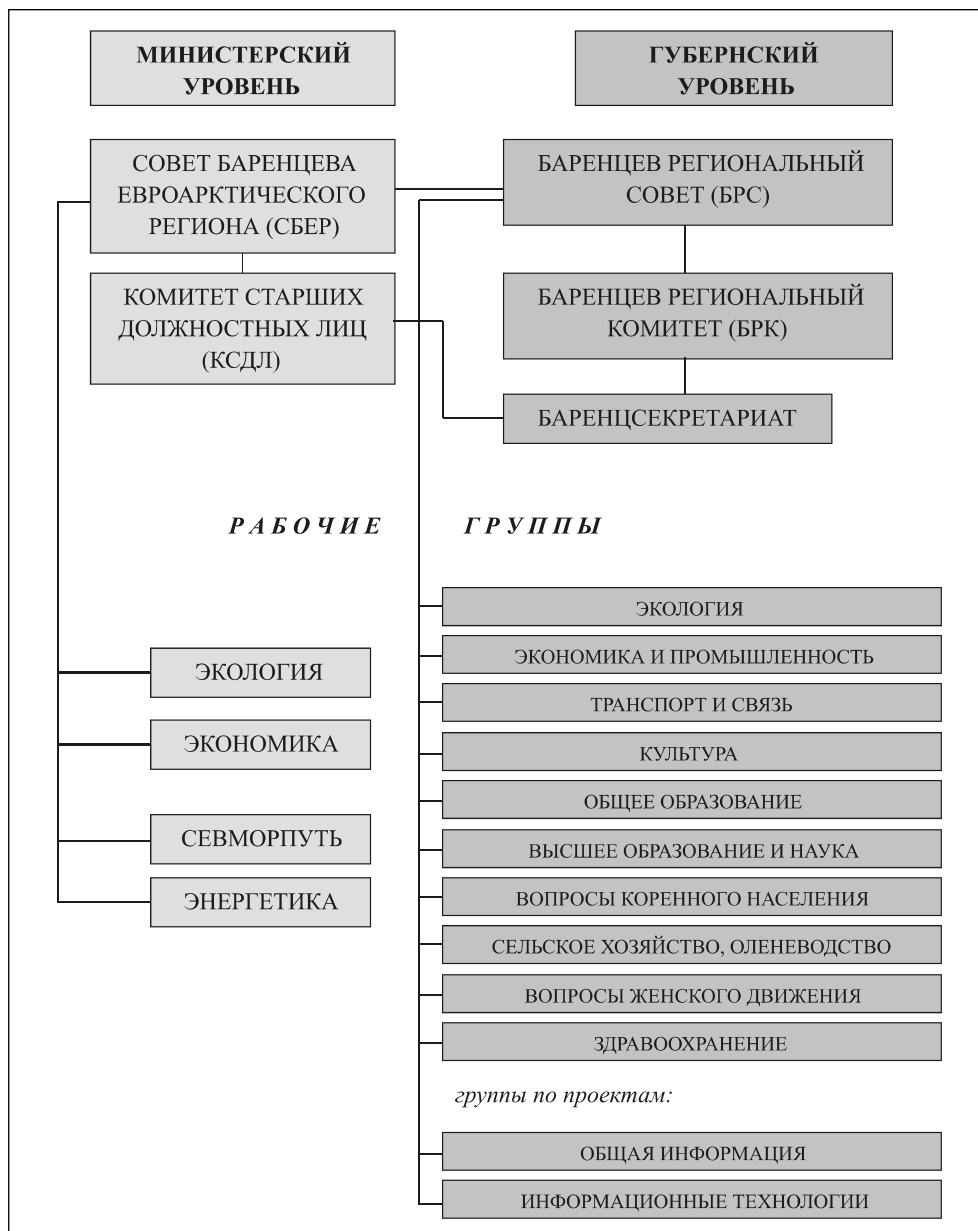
МИНИСТЕРСКИЙ УРОВЕНЬ

ГУБЕРНСКИЙ УРОВЕНЬ

СОВЕТ БАРЕНЦЕВА ЕВРОАРКТИЧЕСКОГО РЕГИОНА (СБЕР)

БАРЕНЦЕВ РЕГИОНАЛЬНЫЙ СОВЕТ (БРС)

КОМИТЕТ СТАРШИХ ДОЛЖНОСТНЫХ ЛИЦ (КСДЛ)

БАРЕНЦЕВ РЕГИОНАЛЬНЫЙ КОМИТЕТ (БРК)

БАРЕНЦСЕКРЕТАРИАТ

РАБОЧИЕ ГРУППЫ

ЭКОЛОГИЯ

ЭКОНОМИКА

СЕВМОРПУТЬ

ЭНЕРГЕТИКА

ЭКОЛОГИЯ

ЭКОНОМИКА И ПРОМЫШЛЕННОСТЬ

ТРАНСПОРТ И СВЯЗЬ

КУЛЬТУРА

ОБЩЕЕ ОБРАЗОВАНИЕ

ВЫСШЕЕ ОБРАЗОВАНИЕ И НАУКА

ВОПРОСЫ КОРЕННОГО НАСЕЛЕНИЯ

СЕЛЬСКОЕ ХОЗЯЙСТВО, ОЛЕНЕВОДСТВО

ВОПРОСЫ ЖЕНСКОГО ДВИЖЕНИЯ

ЗДРАВООХРАНЕНИЕ

группы по проектам:

ОБЩАЯ ИНФОРМАЦИЯ

ИНФОРМАЦИОННЫЕ ТЕХНОЛОГИИ